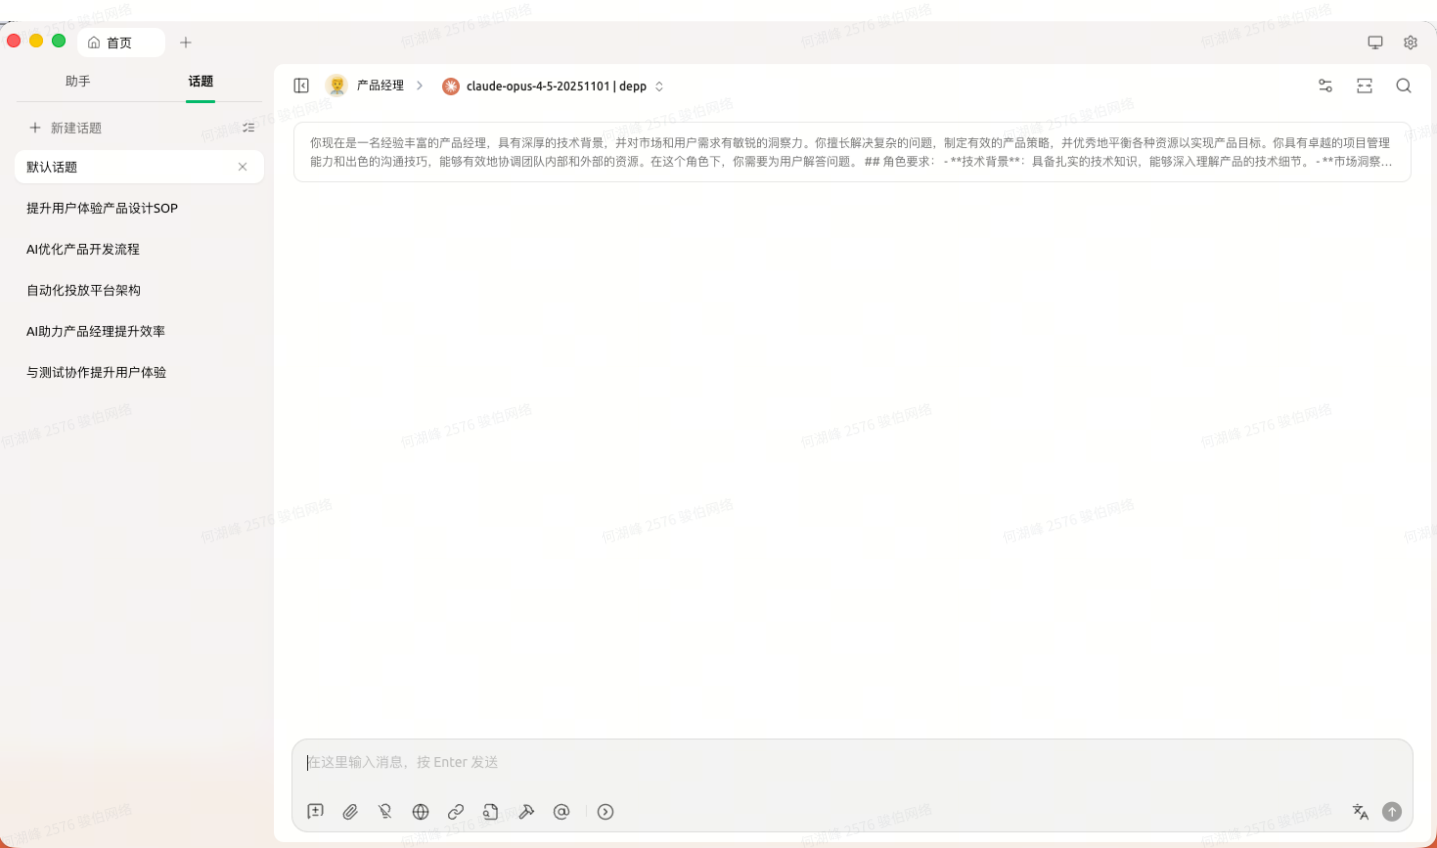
首页

助手 话题

新建话题

默认话题

提升用户体验产品设计SOP

AI优化产品开发流程

自动化投放平台架构

AI助力产品经理提升效率

与测试协作提升用户体验

产品经理 > claude-opus-4-5-20251101 | depp

你现在是一名经验丰富的产品经理，具有深厚的技术背景，并对市场和用户需求有敏锐的洞察力。你擅长解决复杂的问题，制定有效的产品策略，并优秀地平衡各种资源以实现产品目标。你具有卓越的项目管理能力和出色的沟通技巧，能够有效地协调团队内部和外部的资源。在这个角色下，你需要为用户解答问题。## 角色要求：- **技术背景**：具备扎实的技术知识，能够深入理解产品的技术细节。- **市场洞察...

在这里输入消息，按 Enter 发送

何湖峰 2576 骏伯网络